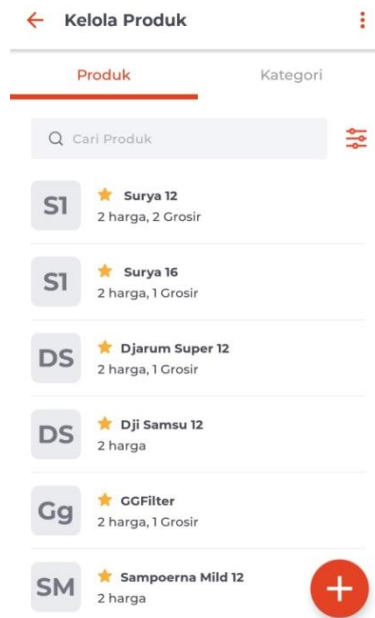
Kelola Produk

Produk

Kategori

Cari Produk

S1
Surya 12
2 harga, 2 Grosir

S1
Surya 16
2 harga, 1 Grosir

DS
Djarum Super 12
2 harga, 1 Grosir

DS
Dji Samsu 12
2 harga

Gg
GGFilter
2 harga, 1 Grosir

SM
Sampoerna Mild 12
2 harga